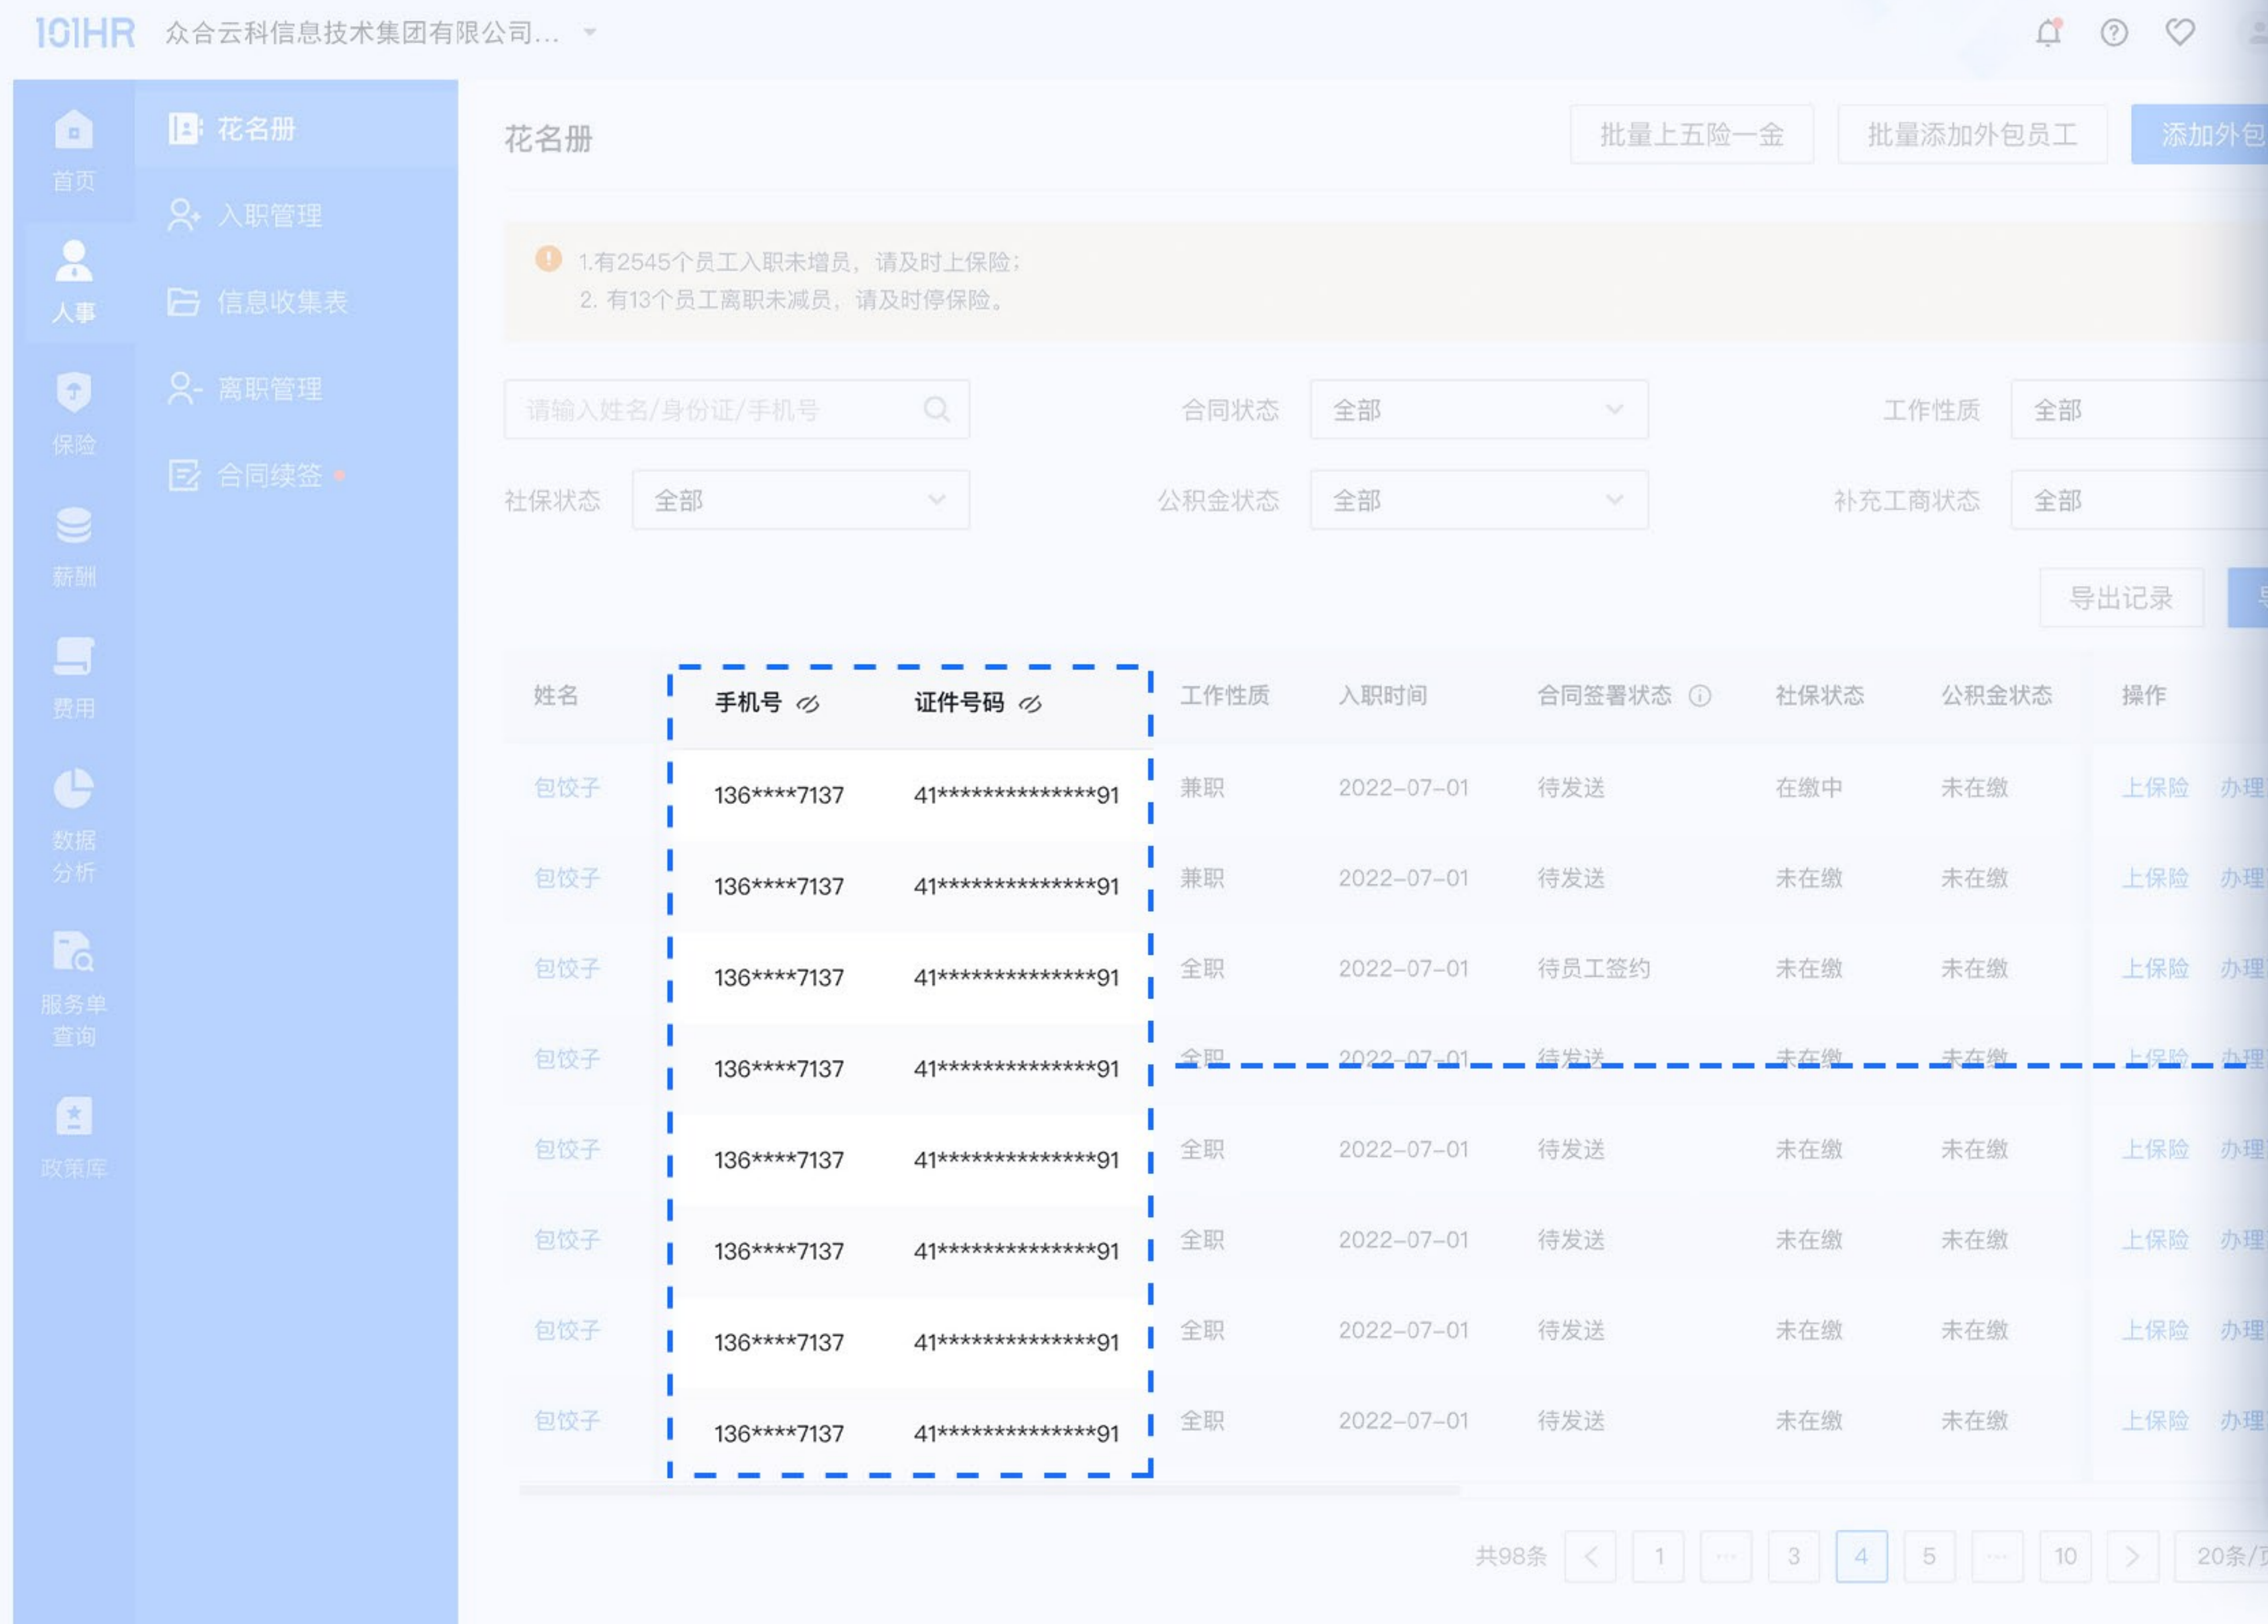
101HR 众合云科信息技术集团有限公司...

首页
人事
保险
薪酬
费用
数据分析
服务单查询
政策库

花名册
入职管理
信息收集表
离职管理
合同续签

花名册

批量上五险一金　批量添加外包员工　添加外包

1.有2545个员工入职未增员，请及时上保险；
2. 有13个员工离职未减员，请及时停保险。

请输入姓名/身份证/手机号
合同状态 全部
工作性质 全部
社保状态 全部
公积金状态 全部
补充工商状态 全部

导出记录

| 姓名 | 手机号 | 证件号码 | 工作性质 | 入职时间 | 合同签署状态 | 社保状态 | 公积金状态 | 操作 |
|---|---|---|---|---|---|---|---|---|
| 包饺子 | 136****7137 | 41**************91 | 兼职 | 2022-07-01 | 待发送 | 在缴中 | 未在缴 | 上保险 办理 |
| 包饺子 | 136****7137 | 41**************91 | 兼职 | 2022-07-01 | 待发送 | 未在缴 | 未在缴 | 上保险 办理 |
| 包饺子 | 136****7137 | 41**************91 | 全职 | 2022-07-01 | 待员工签约 | 未在缴 | 未在缴 | 上保险 办理 |
| 包饺子 | 136****7137 | 41**************91 | 全职 | 2022-07-01 | 待发送 | 未在缴 | 未在缴 | 上保险 办理 |
| 包饺子 | 136****7137 | 41**************91 | 全职 | 2022-07-01 | 待发送 | 未在缴 | 未在缴 | 上保险 办理 |
| 包饺子 | 136****7137 | 41**************91 | 全职 | 2022-07-01 | 待发送 | 未在缴 | 未在缴 | 上保险 办理 |
| 包饺子 | 136****7137 | 41**************91 | 全职 | 2022-07-01 | 待发送 | 未在缴 | 未在缴 | 上保险 办理 |
| 包饺子 | 136****7137 | 41**************91 | 全职 | 2022-07-01 | 待发送 | 未在缴 | 未在缴 | 上保险 办理 |

共98条 < 1 ... 3 4 5 ... 10 > 20条/页